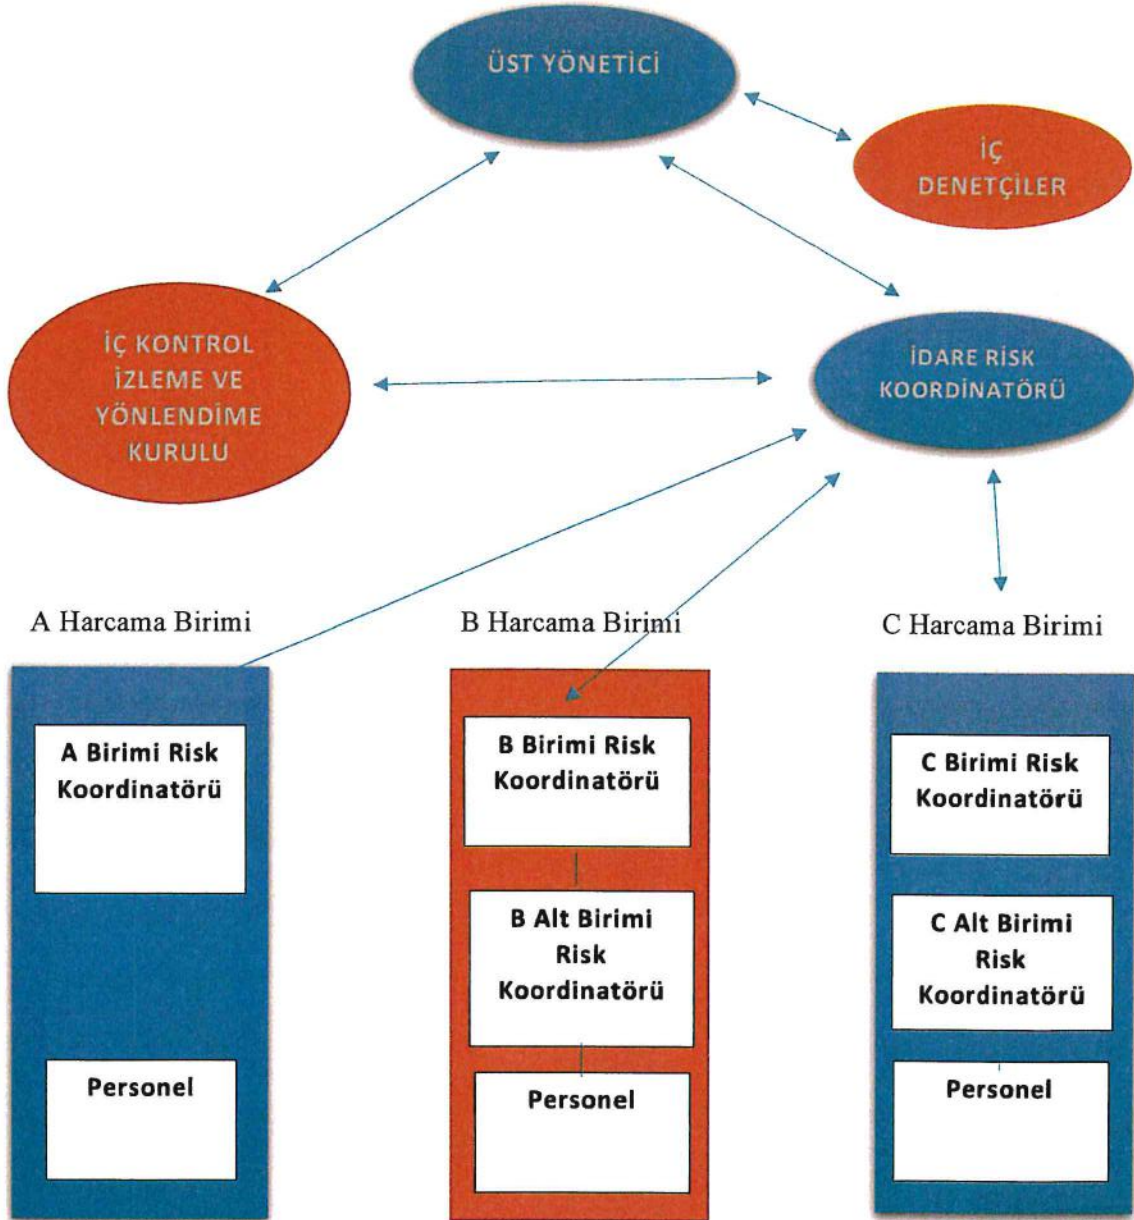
ÜST YÖNETİCİ

İÇ DENETÇİLER

İÇ KONTROL İZLEME VE YÖNLENDİME KURULU

İDARE RİSK KOORDİNATÖRÜ

A Harcama Birimi

B Harcama Birimi

C Harcama Birimi

A Birimi Risk Koordinatörü

Personel

B Birimi Risk Koordinatörü

B Alt Birimi Risk Koordinatörü

Personel

C Birimi Risk Koordinatörü

C Alt Birimi Risk Koordinatörü

Personel